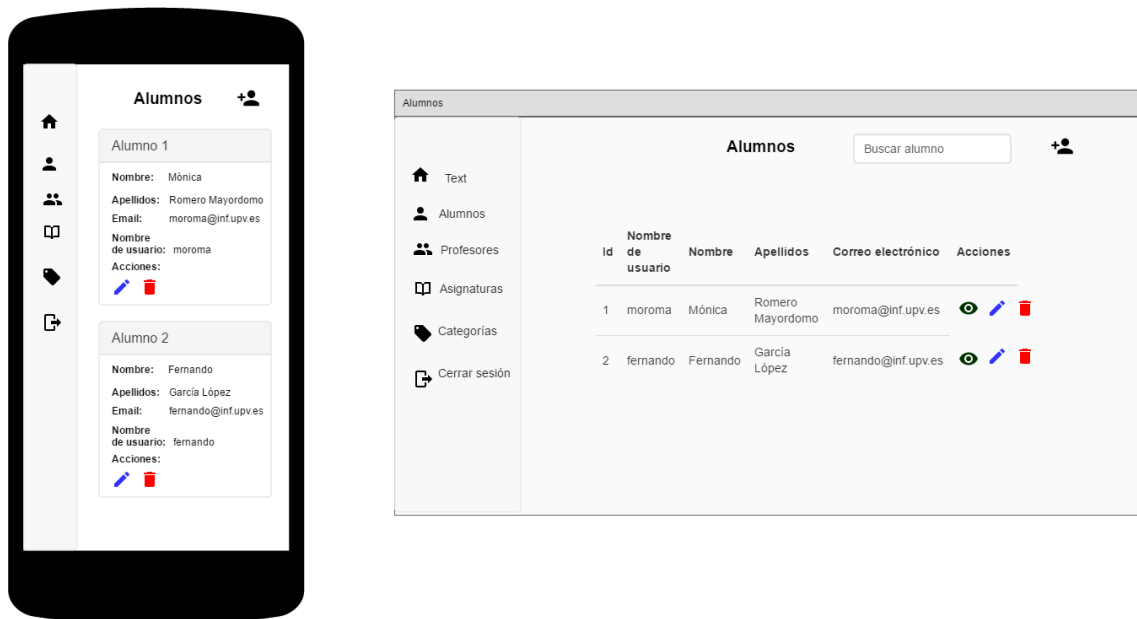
Alumnos

Alumno 1

Nombre: Mónica

Apellidos: Romero Mayordomo

Email: moroma@inf.upv.es

Nombre de usuario: moroma

Acciones:

Alumno 2

Nombre: Fernando

Apellidos: García López

Email: fernando@inf.upv.es

Nombre de usuario: fernando

Acciones:

Alumnos

Text
Alumnos
Profesores
Asignaturas
Categorías
Cerrar sesión

Alumnos

Buscar alumno

| Id | Nombre de usuario | Nombre | Apellidos | Correo electrónico | Acciones |
|---|---|---|---|---|---|
| 1 | moroma | Mónica | Romero Mayordomo | moroma@inf.upv.es | |
| 2 | fernando | Fernando | García López | fernando@inf.upv.es | |